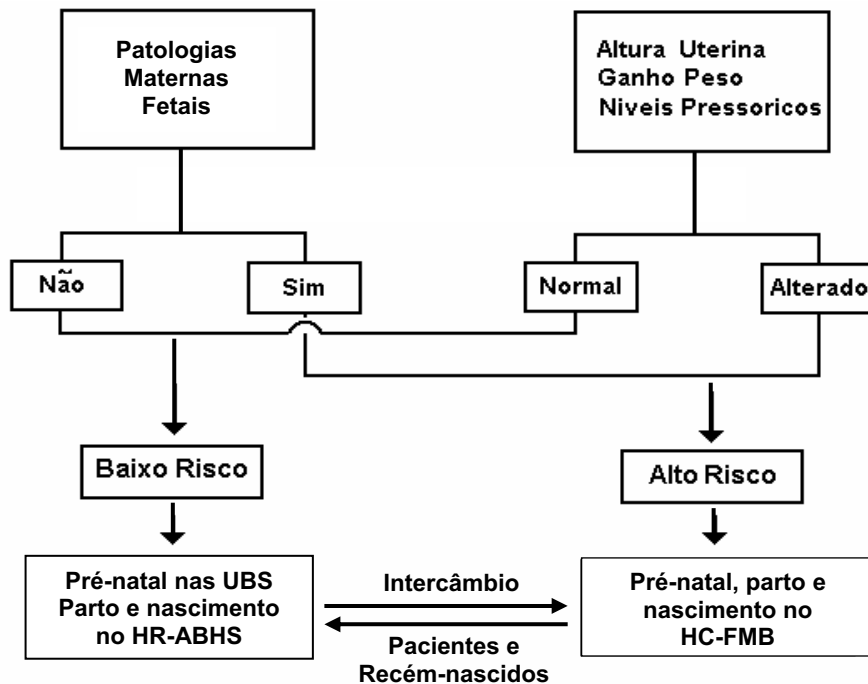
Patologias
Maternas
Fetais

Altura Uterina
Ganho Peso
Niveis Pressoricos

Não

Sim

Normal

Alterado

Baixo Risco

Alto Risco

Pré-natal nas UBS
Parto e nascimento
no HR-ABHS

Intercâmbio

Pacientes e
Recém-nascidos

Pré-natal, parto e
nascimento no
HC-FMB